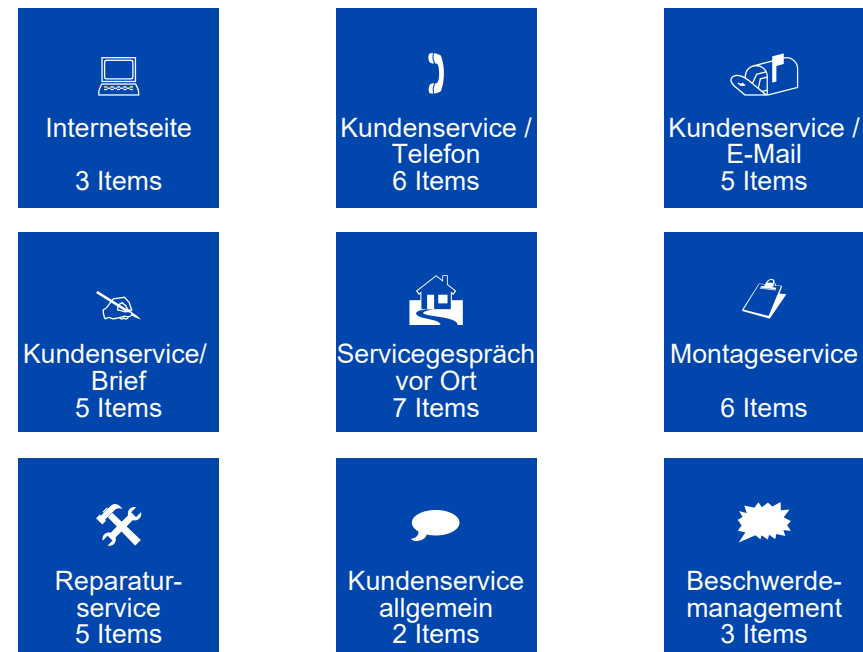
Internetseite

3 Items

Kundenservice / Telefon
6 Items

Kundenservice / E-Mail
5 Items

Kundenservice/ Brief
5 Items

Servicegespräch vor Ort
7 Items

Montageservice

6 Items

Reparatur-service
5 Items

Kundenservice allgemein
2 Items

Beschwerde-management
3 Items